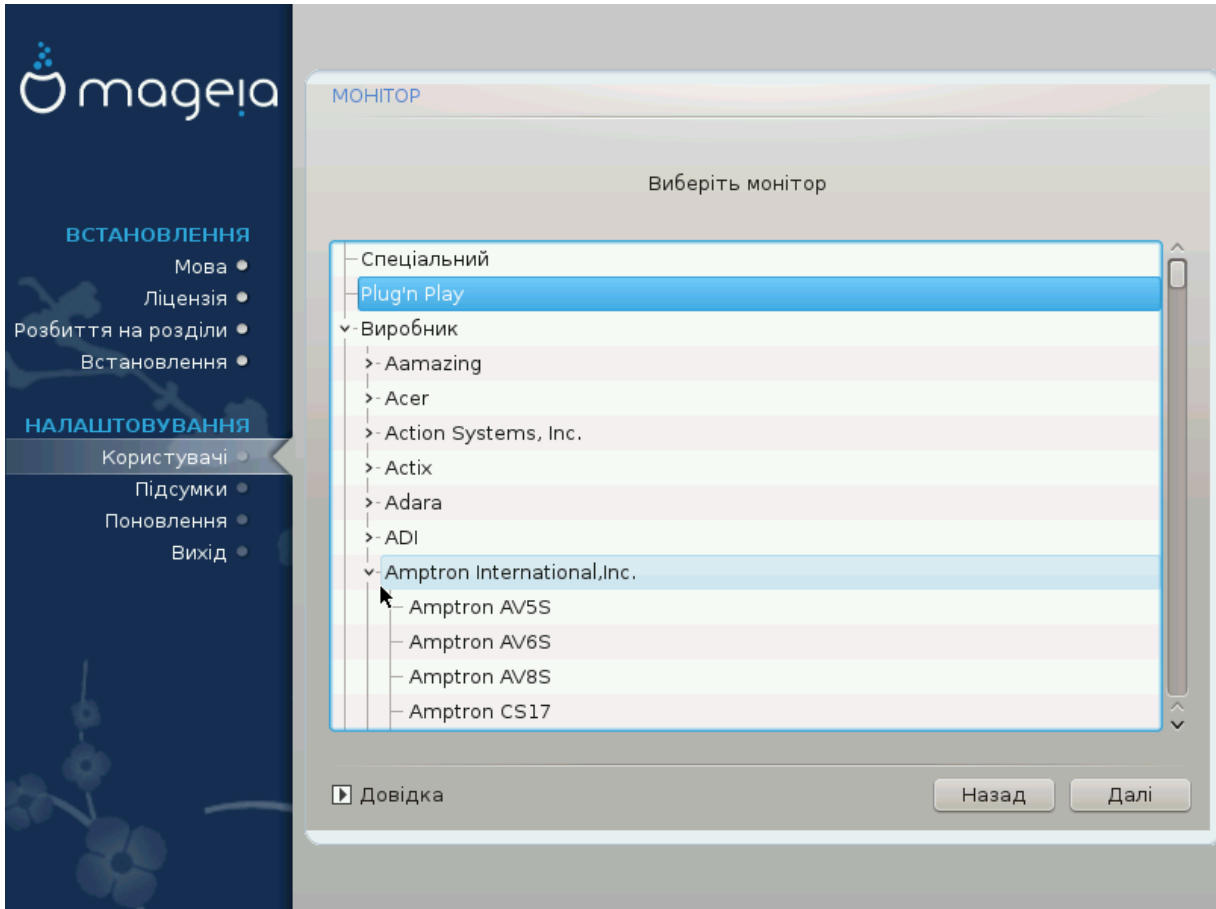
mageia

ВСТАНОВЛЕННЯ
Мова
Ліцензія
Розбиття на розділи
Встановлення

НАЛАШТОВУВАННЯ
Користувачі
Підсумки
Поновлення
Вихід

МОНІТОР

Виберіть монітор

Спеціальний
Plug'n Play
Виробник
Aamazing
Acer
Action Systems, Inc.
Actix
Adara
ADI
Amptron International,Inc.
Amptron AV5S
Amptron AV6S
Amptron AV8S
Amptron CS17

Довідка

Назад
Далі